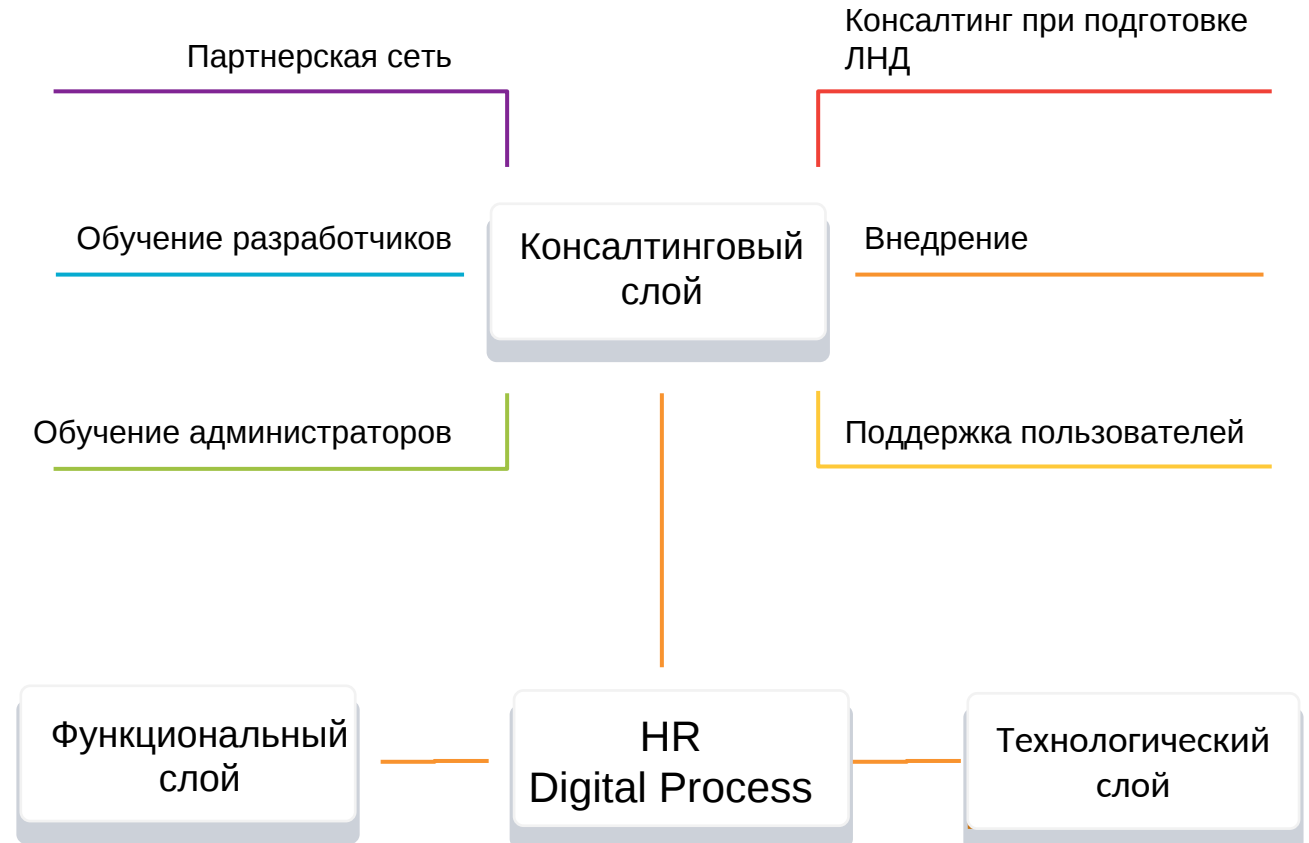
Партнерская сеть

Консалтинг при подготовке ЛНД

Обучение разработчиков

Консалтинговый слой

Внедрение

Обучение администраторов

Поддержка пользователей

Функциональный слой

HR Digital Process

Технологический слой